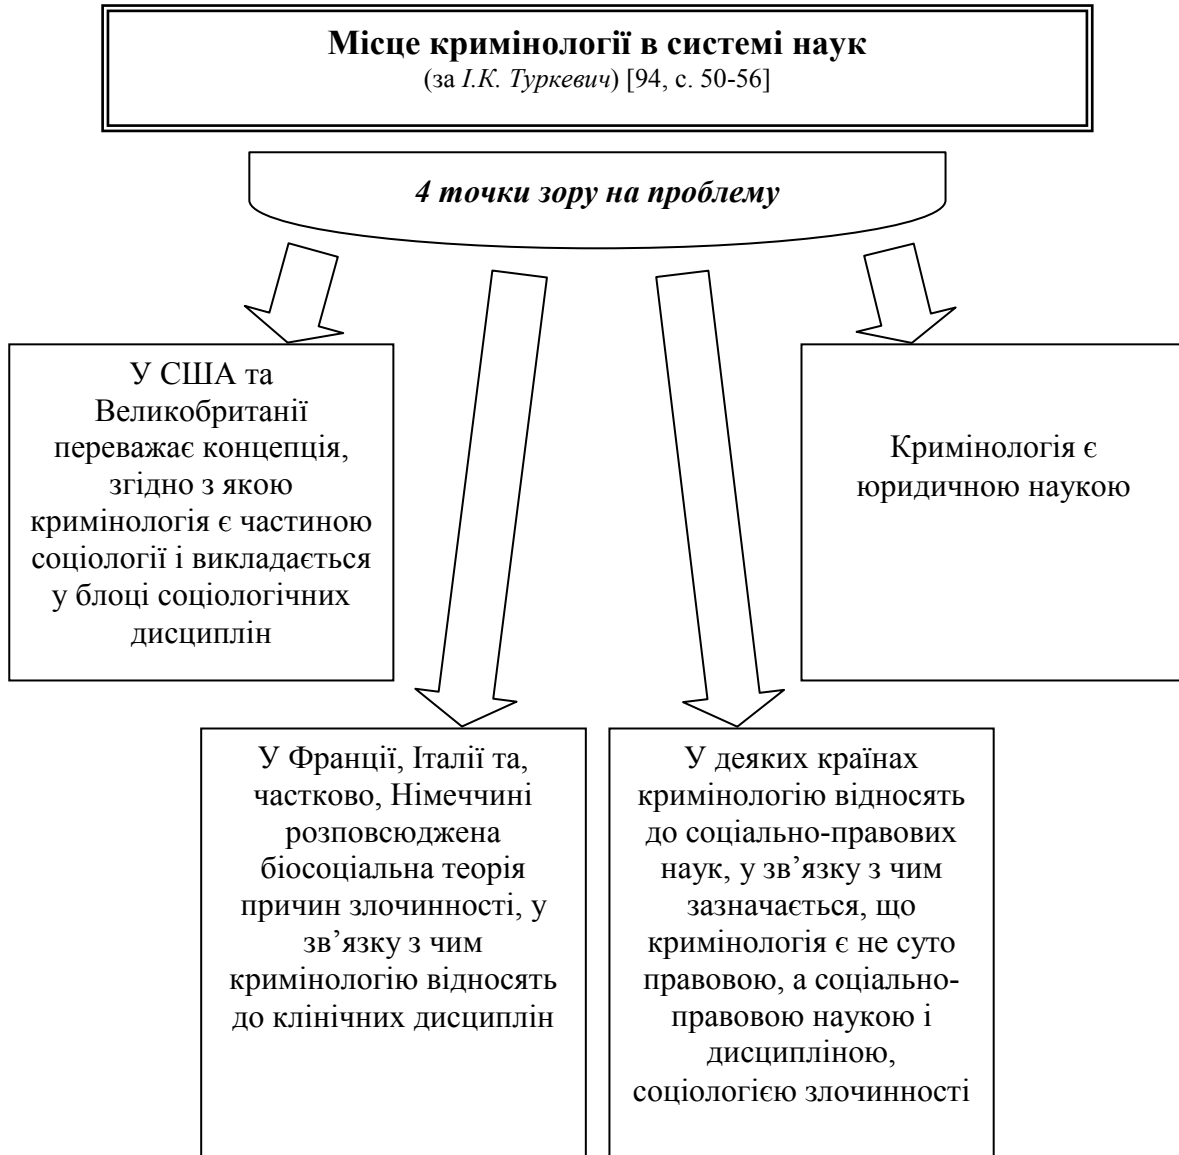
**Місце кримінології в системі наук**
(за *І.К. Туркевич*) [94, с. 50-56]

*4 точки зору на проблему*

У США та Великобританії переважає концепція, згідно з якою кримінологія є частиною соціології і викладається у блоці соціологічних дисциплін

Кримінологія є юридичною наукою

У Франції, Італії та, частково, Німеччині розповсюджена біосоціальна теорія причин злочинності, у зв’язку з чим кримінологію відносять до клінічних дисциплін

У деяких країнах кримінологію відносять до соціально-правових наук, у зв’язку з чим зазначається, що кримінологія є не суто правовою, а соціально-правовою наукою і дисципліною, соціологією злочинності